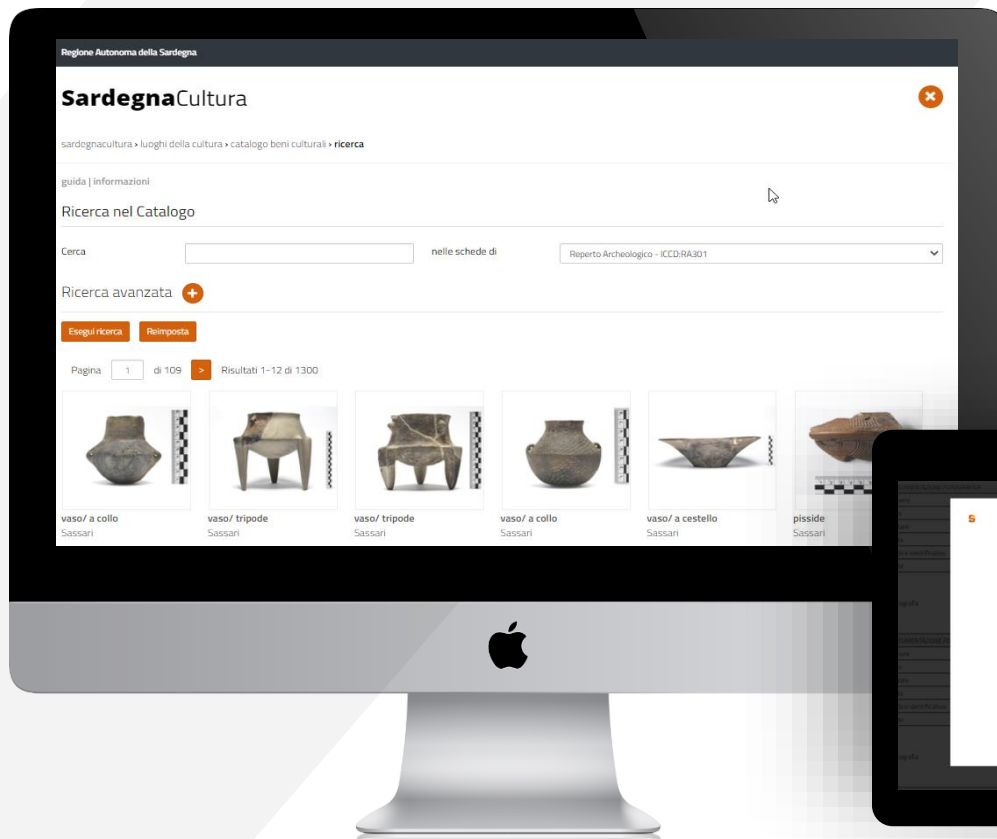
Regione Autonoma della Sardegna

SardegnaCultura

sardegnacultura › luoghi della cultura › catalogo beni culturali › ricerca

guida | informazioni

Ricerca nel Catalogo

Cerca

nelle schede di

Reperto Archeologico - ICCD:RA301

Ricerca avanzata

Esegui ricerca

Reimposta

Pagina 1 di 109 > Risultati 1-12 di 1300

vaso/ a collo
Sassari

vaso/ tripode
Sassari

vaso/ tripode
Sassari

vaso/ a collo
Sassari

vaso/ a cestello
Sassari

pisside
Sassari

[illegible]

S